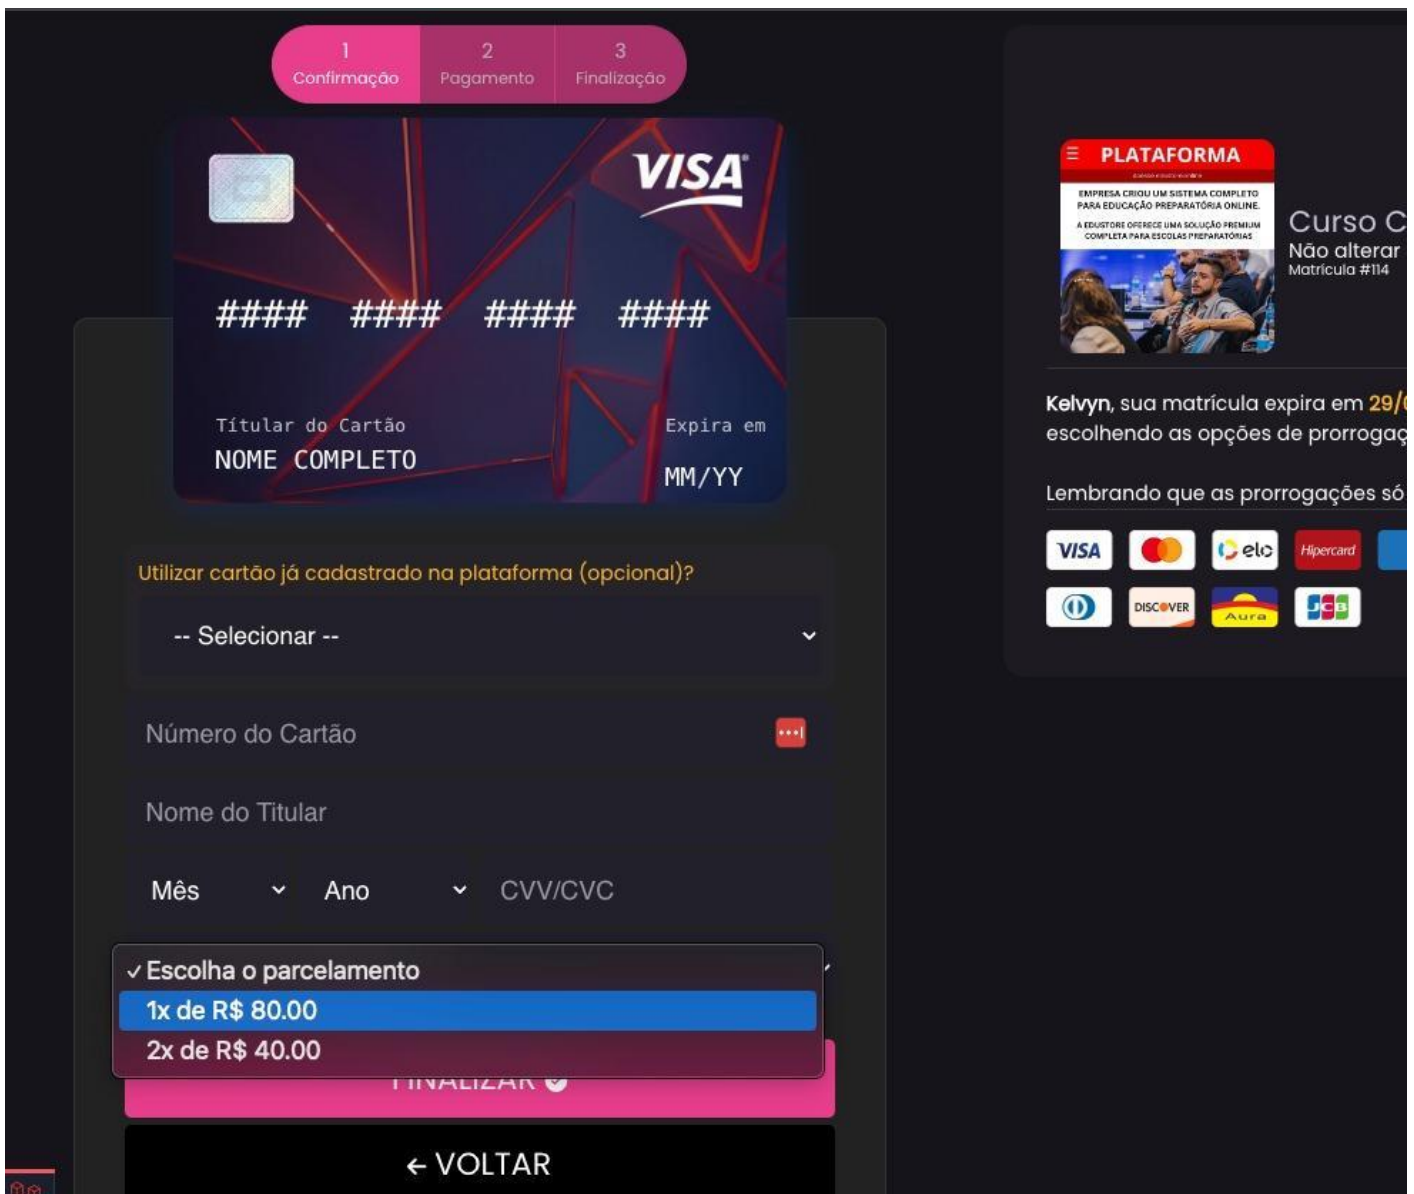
1
Confirmação

2
Pagamento

3
Finalização

VISA

#### #### #### ####

Titular do Cartão
NOME COMPLETO

Expira em
MM/YY

Utilizar cartão já cadastrado na plataforma (opcional)?

-- Selecionar --

Número do Cartão

Nome do Titular

Mês

Ano

CVV/CVC

✓ Escolha o parcelamento
1x de R$ 80.00
2x de R$ 40.00

FINALIZAR

← VOLTAR

PLATAFORMA
EMPRESA CRIOU UM SISTEMA COMPLETO PARA EDUCAÇÃO PREPARATÓRIA ONLINE.
A EDUSTORE OFERECE UMA SOLUÇÃO PREMIUM COMPLETA PARA ESCOLAS PREPARATÓRIAS

Curso C
Não alterar
Matrícula #114

Kelvyn, sua matrícula expira em 29/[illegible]
escolhendo as opções de prorrogaç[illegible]

Lembrando que as prorrogações só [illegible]

VISA
elo
Hipercard
DISCOVER
Aura
JCB